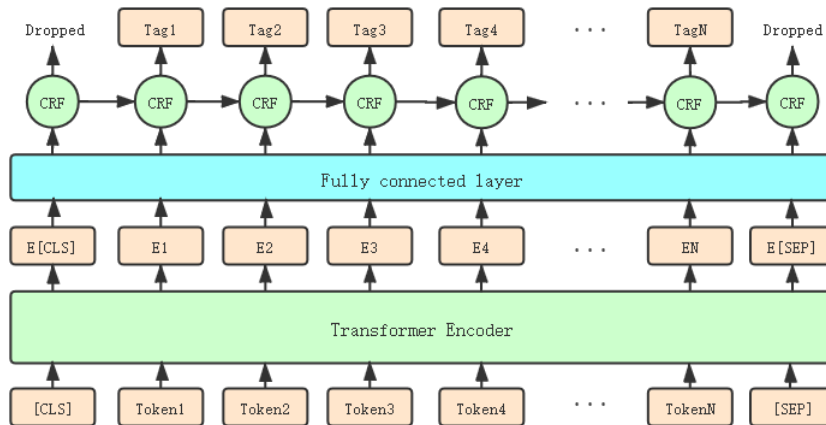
Dropped Tag1 Tag2 Tag3 Tag4 ··· TagN Dropped

CRF CRF CRF CRF CRF ··· CRF CRF

Fully connected layer

E[CLS] E1 E2 E3 E4 ··· EN E[SEP]

Transformer Encoder

[CLS] Token1 Token2 Token3 Token4 ··· TokenN [SEP]